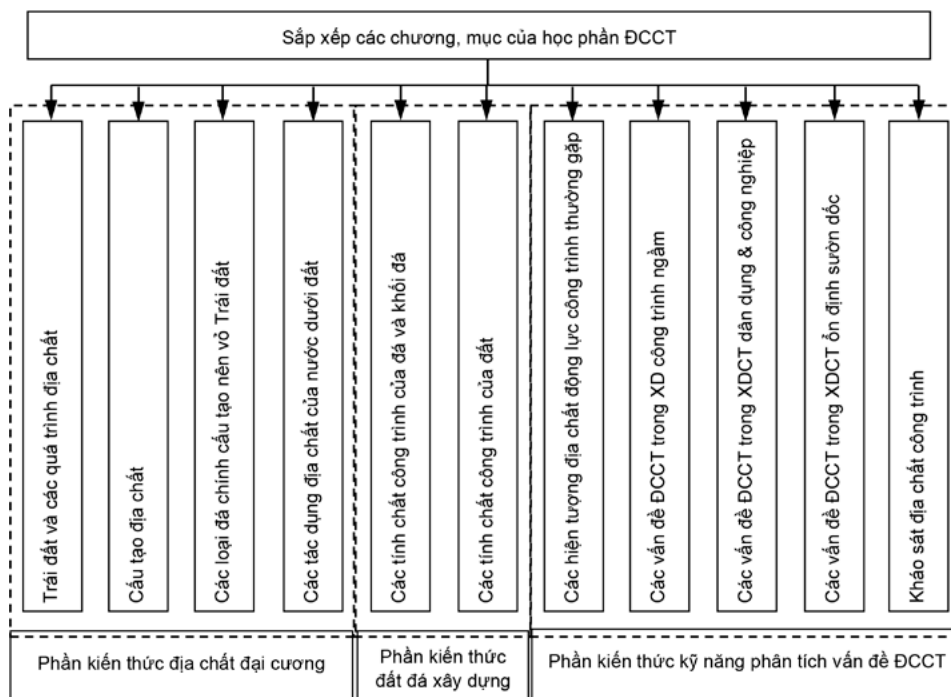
Sắp xếp các chương, mục của học phần ĐCCT

Trái đất và các quá trình địa chất

Cấu tạo địa chất

Các loại đá chính cấu tạo nên vỏ Trái đất

Các tác dụng địa chất của nước dưới đất

Các tính chất công trình của đá và khối đá

Các tính chất công trình của đất

Các hiện tượng địa chất động lực công trình thường gặp

Các vấn đề ĐCCT trong XD công trình ngầm

Các vấn đề ĐCCT trong XDCT dân dụng & công nghiệp

Các vấn đề ĐCCT trong XDCT ổn định sườn dốc

Khảo sát địa chất công trình

Phần kiến thức địa chất đại cương

Phần kiến thức đất đá xây dựng

Phần kiến thức kỹ năng phân tích vấn đề ĐCCT